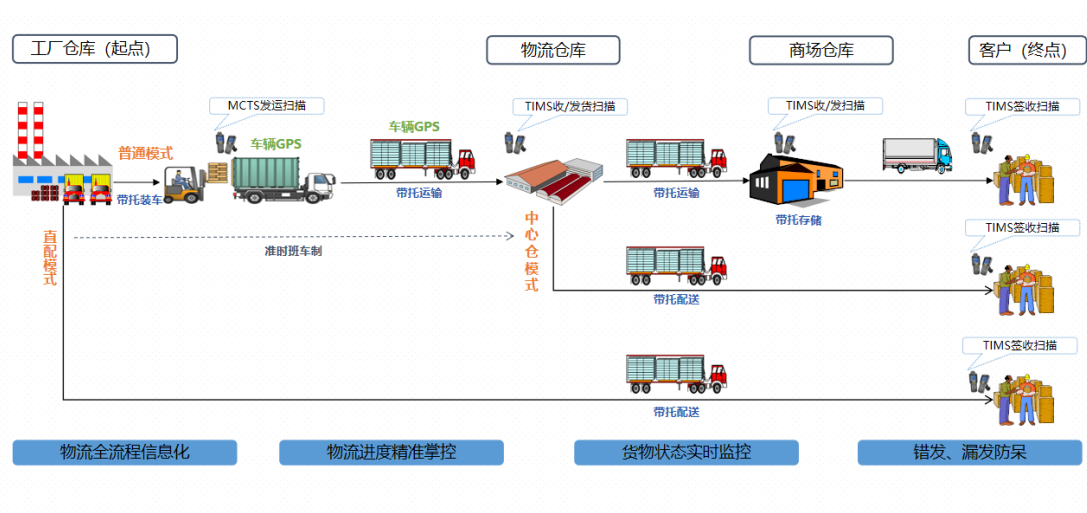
工厂仓库（起点）

物流仓库

商场仓库

客户（终点）

MCTS发运扫描

TIMS收/发货扫描

TIMS收/发扫描

TIMS签收扫描

普通模式

车辆GPS

车辆GPS

带托装车

带托运输

带托运输

带托存储

直配模式

准时班车制

中心仓模式

TIMS签收扫描

带托配送

TIMS签收扫描

带托配送

物流全流程信息化

物流进度精准掌控

货物状态实时监控

错发、漏发防呆